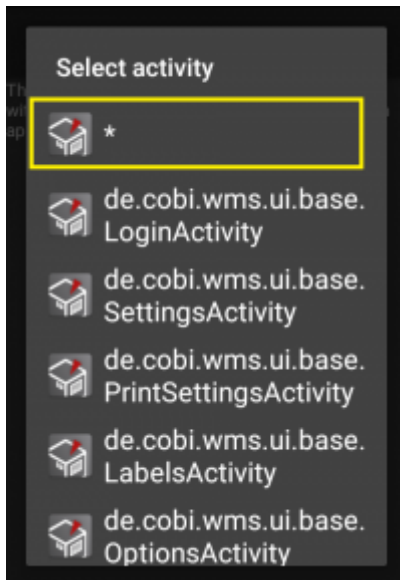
Select activity

*

de.cobi.wms.ui.base.LoginActivity

de.cobi.wms.ui.base.SettingsActivity

de.cobi.wms.ui.base.PrintSettingsActivity

de.cobi.wms.ui.base.LabelsActivity

de.cobi.wms.ui.base.OptionsActivity